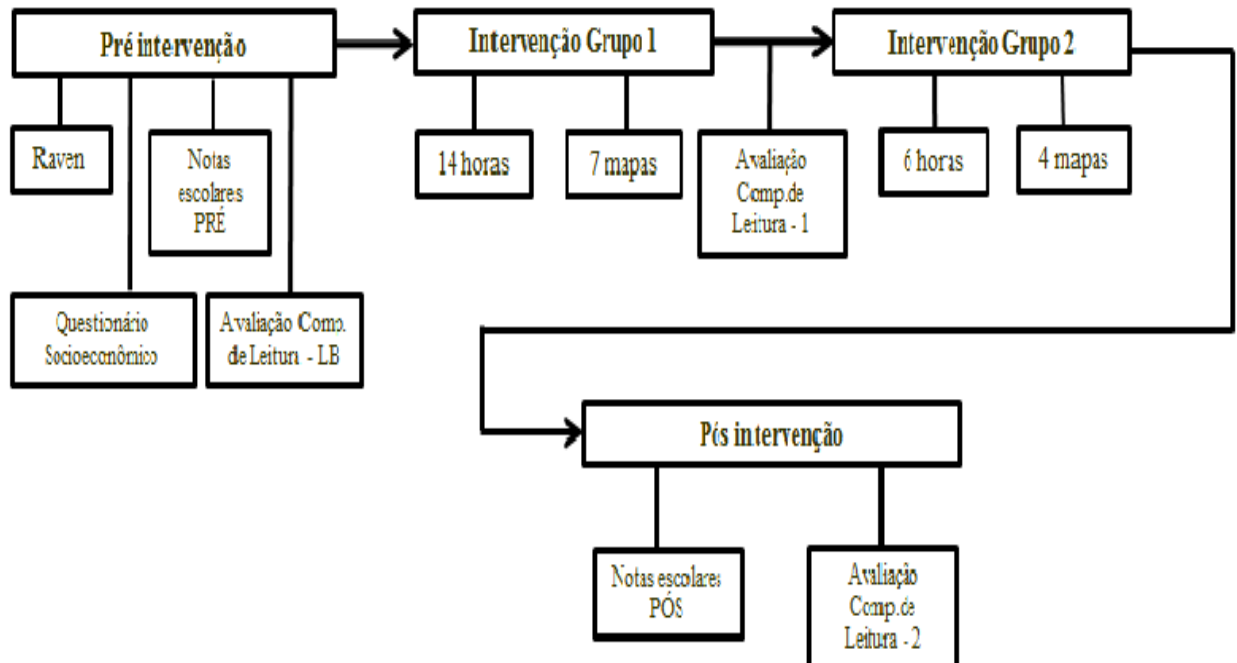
Pré intervenção

Raven

Notas escolares PRÉ

Questionário Socioeconômico

Avaliação Comp. de Leitura - LB

Intervenção Grupo 1

14 horas

7 mapas

Avaliação Comp.de Leitura - 1

Intervenção Grupo 2

6 horas

4 mapas

Pós intervenção

Notas escolares PÓS

Avaliação Comp.de Leitura - 2